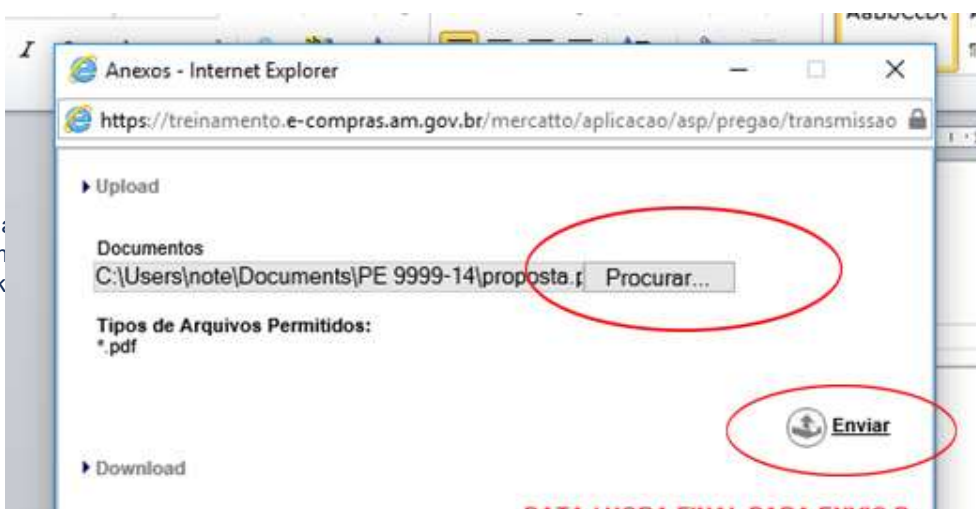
AaBbCcDt

Anexos - Internet Explorer

https://treinamento.e-compras.am.gov.br/mercatto/aplicacao/asp/pregao/transmissao

Upload

Documentos

C:\Users\note\Documents\PE 9999-14\proposta.p

Procurar...

Tipos de Arquivos Permitidos:
*.pdf

Enviar

Download

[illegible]